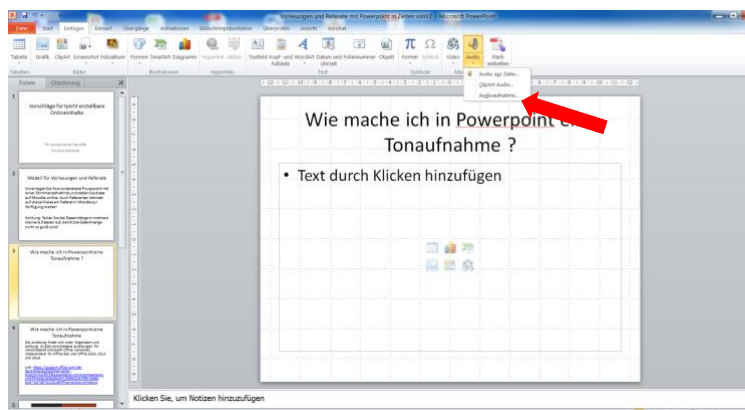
Vorlesungen und Referate mit Powerpoint in Zeiten von... - Microsoft PowerPoint

Datei Start Einfügen Entwurf Übergänge Animationen Bildschirmpräsentation Überprüfen Ansicht Acrobat

Tabelle Grafik ClipArt Screenshot Fotoalbum Formen SmartArt Diagramm Hyperlink Aktion Textfeld Kopf- und Fußzeile WordArt Datum und Uhrzeit Foliennummer Objekt Formel Symbol Video Audio Flash einbetten

Tabellen Bilder Illustrationen Hyperlinks Text Symbole

Audio aus Datei...
ClipArt-Audio...
Audioaufnahme...

Folien Gliederung

1
Vorschläge für leicht erstellbare Onlineinhalte

2
Modell für Vorlesungen und Referate

3
Wie mache ich in Powerpoint eine Tonaufnahme ?

4
Wie mache ich in Powerpoint eine Tonaufnahme

Wie mache ich in Powerpoint eine Tonaufnahme ?

• Text durch Klicken hinzufügen

Klicken Sie, um Notizen hinzuzufügen